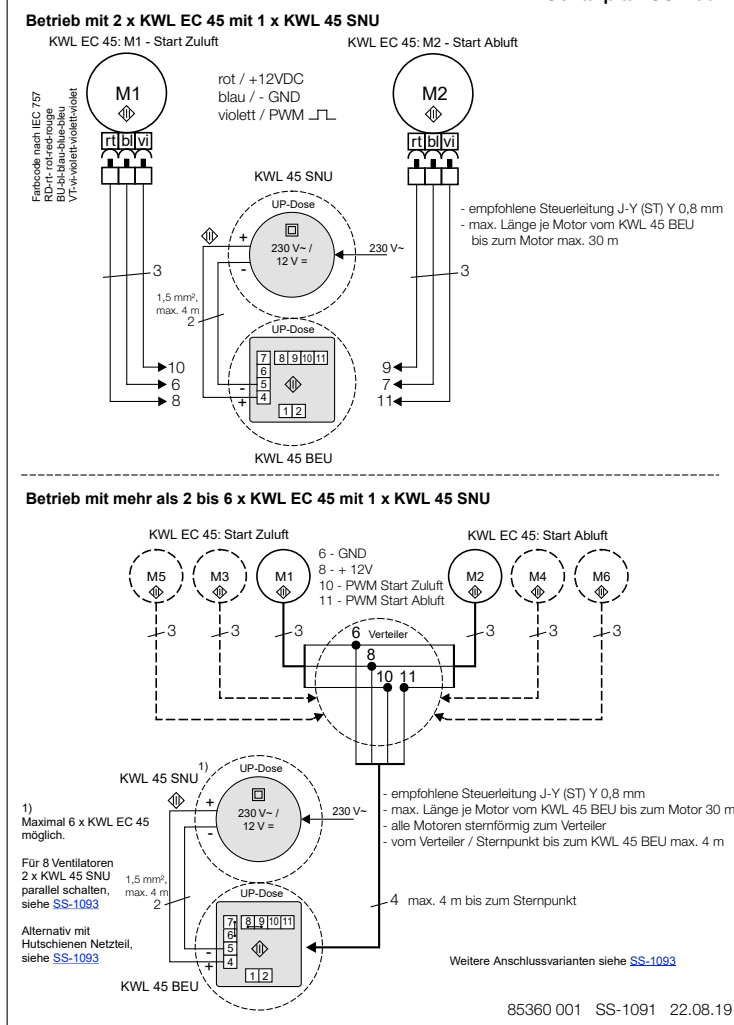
Betrieb mit 2 x KWL EC 45 mit 1 x KWL 45 SNU

KWL EC 45: M1 - Start Zuluft

KWL EC 45: M2 - Start Abluft

M1

M2

rot / +12VDC
blau / - GND
violett / PWM

Farbcode nach IEC 757
RD-rt- rot-red-rouge
BU-bl-blau-blue-bleu
VT-vi-violett-violett-violet

rt bl vi

rt bl vi

KWL 45 SNU

UP-Dose

230 V~ /
12 V =

230 V~

+
-

- empfohlene Steuerleitung J-Y (ST) Y 0,8 mm
- max. Länge je Motor vom KWL 45 BEU bis zum Motor max. 30 m

3

3

1,5 mm², max. 4 m
2

UP-Dose

7 8 9 10 11
6
5
4

1 2

-
+

10
6
8

9
7
11

KWL 45 BEU

Betrieb mit mehr als 2 bis 6 x KWL EC 45 mit 1 x KWL 45 SNU

KWL EC 45: Start Zuluft

KWL EC 45: Start Abluft

6 - GND
8 - + 12V
10 - PWM Start Zuluft
11 - PWM Start Abluft

M5

M3

M1

M2

M4

M6

3

3

3

3

3

3

6 Verteiler

8

10 11

KWL 45 SNU 1)

UP-Dose

230 V~ /
12 V =

230 V~

+
-

1)
Maximal 6 x KWL EC 45 möglich.

Für 8 Ventilatoren 2 x KWL 45 SNU parallel schalten, siehe SS-1093

Alternativ mit Hutschienen Netzteil, siehe SS-1093

1,5 mm², max. 4 m
2

UP-Dose

7 8 9 10 11
6
5
4

1 2

-
+

KWL 45 BEU

- empfohlene Steuerleitung J-Y (ST) Y 0,8 mm
- max. Länge je Motor vom KWL 45 BEU bis zum Motor 30 m
- alle Motoren sternförmig zum Verteiler
- vom Verteiler / Sternpunkt bis zum KWL 45 BEU max. 4 m

4 max. 4 m bis zum Sternpunkt

Weitere Anschlussvarianten siehe SS-1093

85360 001 SS-1091 22.08.19